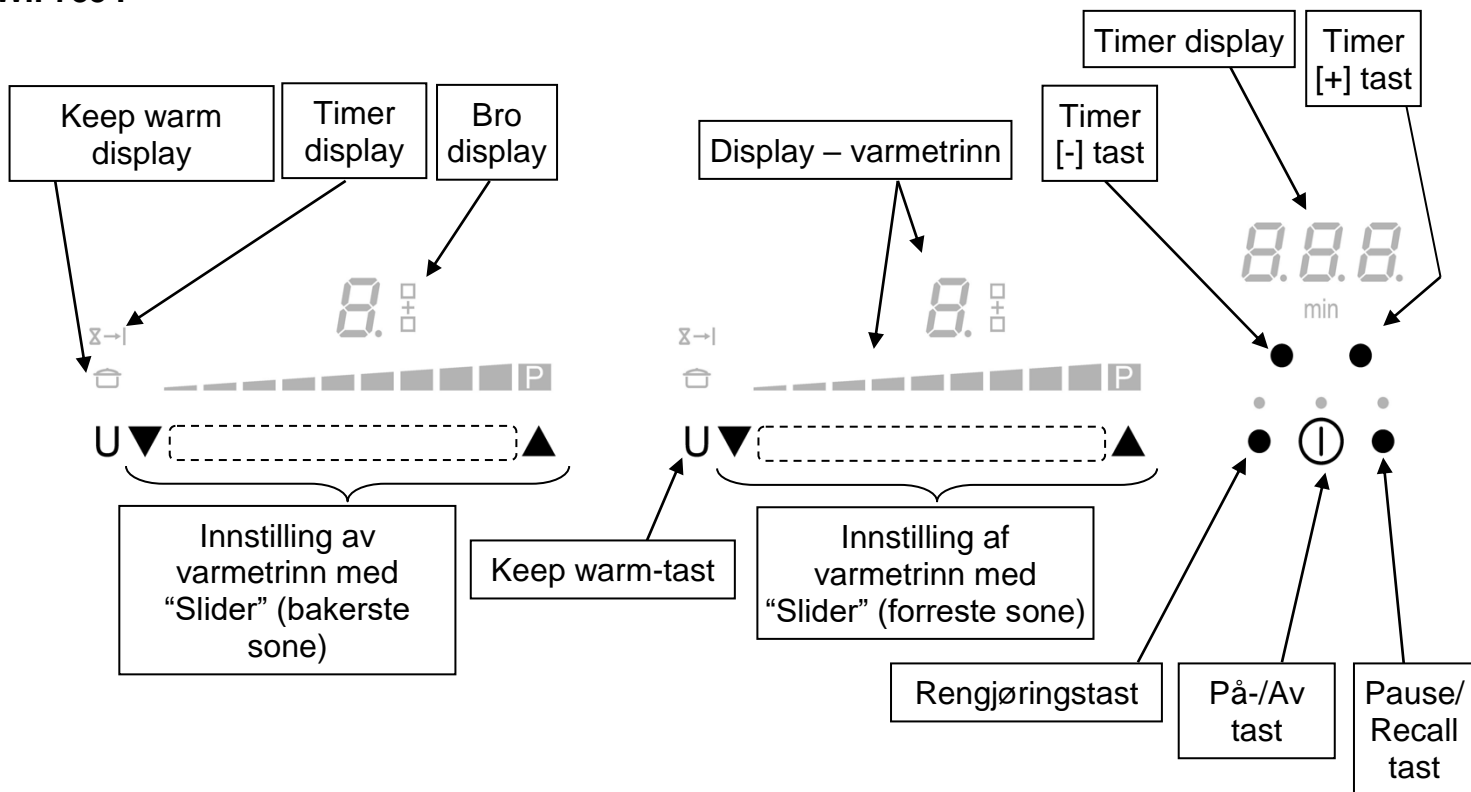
Keep warm display

Timer display

Bro display

Display – varmetrinn

Timer display

Timer [-] tast

Timer [+] tast

8.

8.

888.

min

P

P

U

U

Innstilling av varmetrinn med "Slider" (bakerste sone)

Keep warm-tast

Innstilling af varmetrinn med "Slider" (forreste sone)

Rengjøringstast

På-/Av tast

Pause/ Recall tast